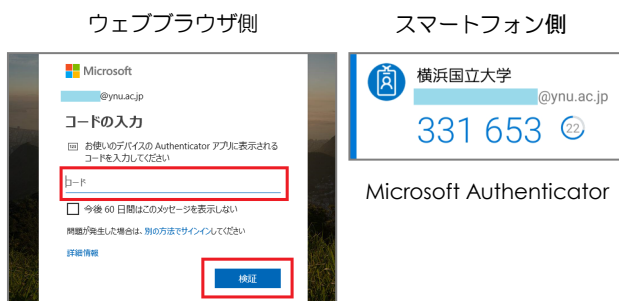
ウェブブラウザ側

Microsoft

@ynu.ac.jp

コードの入力

お使いのデバイスの Authenticator アプリに表示されるコードを入力してください

コード

今後 60 日間はこのメッセージを表示しない

問題が発生した場合は、別の方法でサインインしてください

詳細情報

検証

スマートフォン側

横浜国立大学

@ynu.ac.jp

331 653

22

Microsoft Authenticator